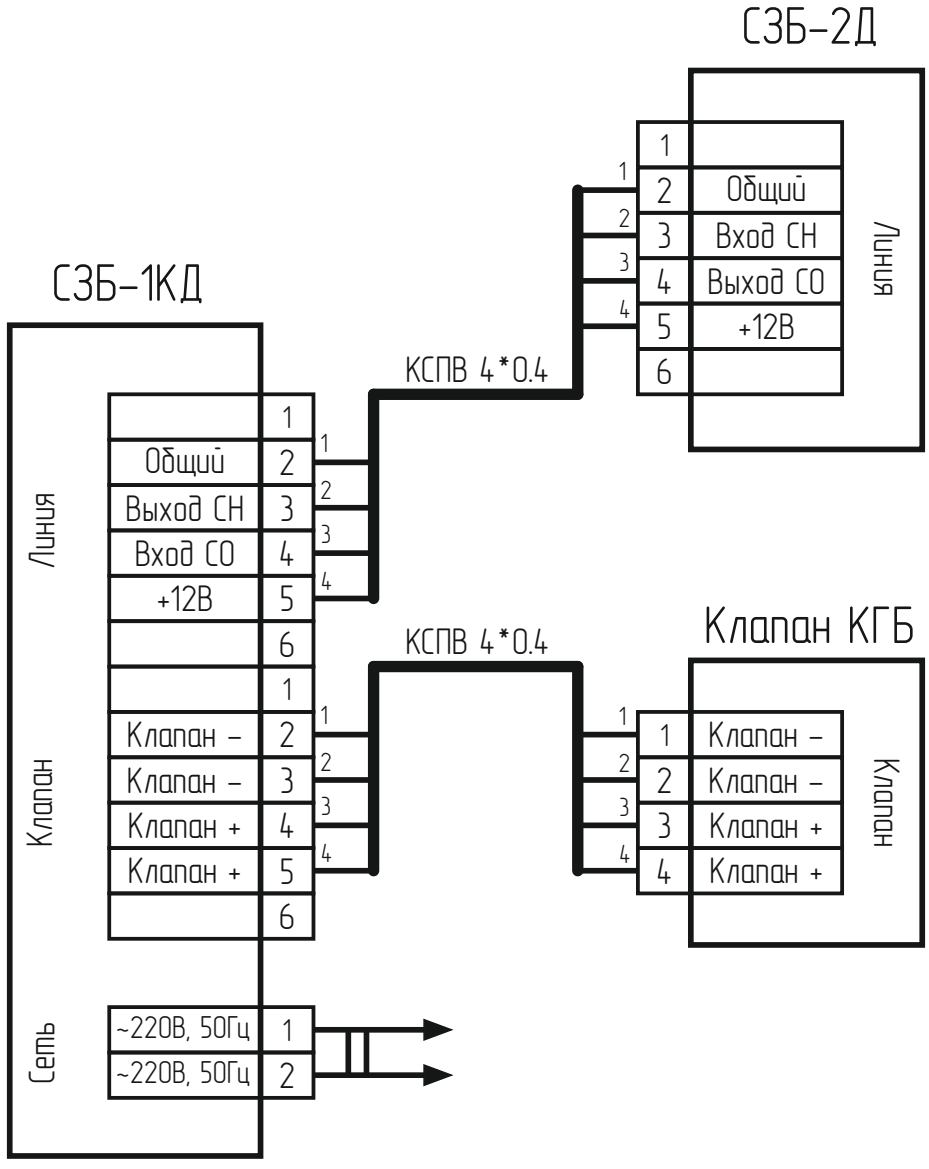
СЗБ-2Д

| 1 | |
|---|---|
| 2 | Общий |
| 3 | Вход СН |
| 4 | Выход СО |
| 5 | +12В |
| 6 | |

Линия

1
2
3
4

КСПВ 4*0.4

СЗБ-1КД

Линия

| | 1 |
|---|---|
| Общий | 2 |
| Выход СН | 3 |
| Вход СО | 4 |
| +12В | 5 |
| | 6 |

1
2
3
4

КСПВ 4*0.4

Клапан КГБ

Клапан

| | 1 |
|---|---|
| Клапан – | 2 |
| Клапан – | 3 |
| Клапан + | 4 |
| Клапан + | 5 |
| | 6 |

1
2
3
4

1
2
3
4

| 1 | Клапан – |
|---|---|
| 2 | Клапан – |
| 3 | Клапан + |
| 4 | Клапан + |

Клапан

Сеть

| ~220В, 50Гц | 1 |
|---|---|
| ~220В, 50Гц | 2 |